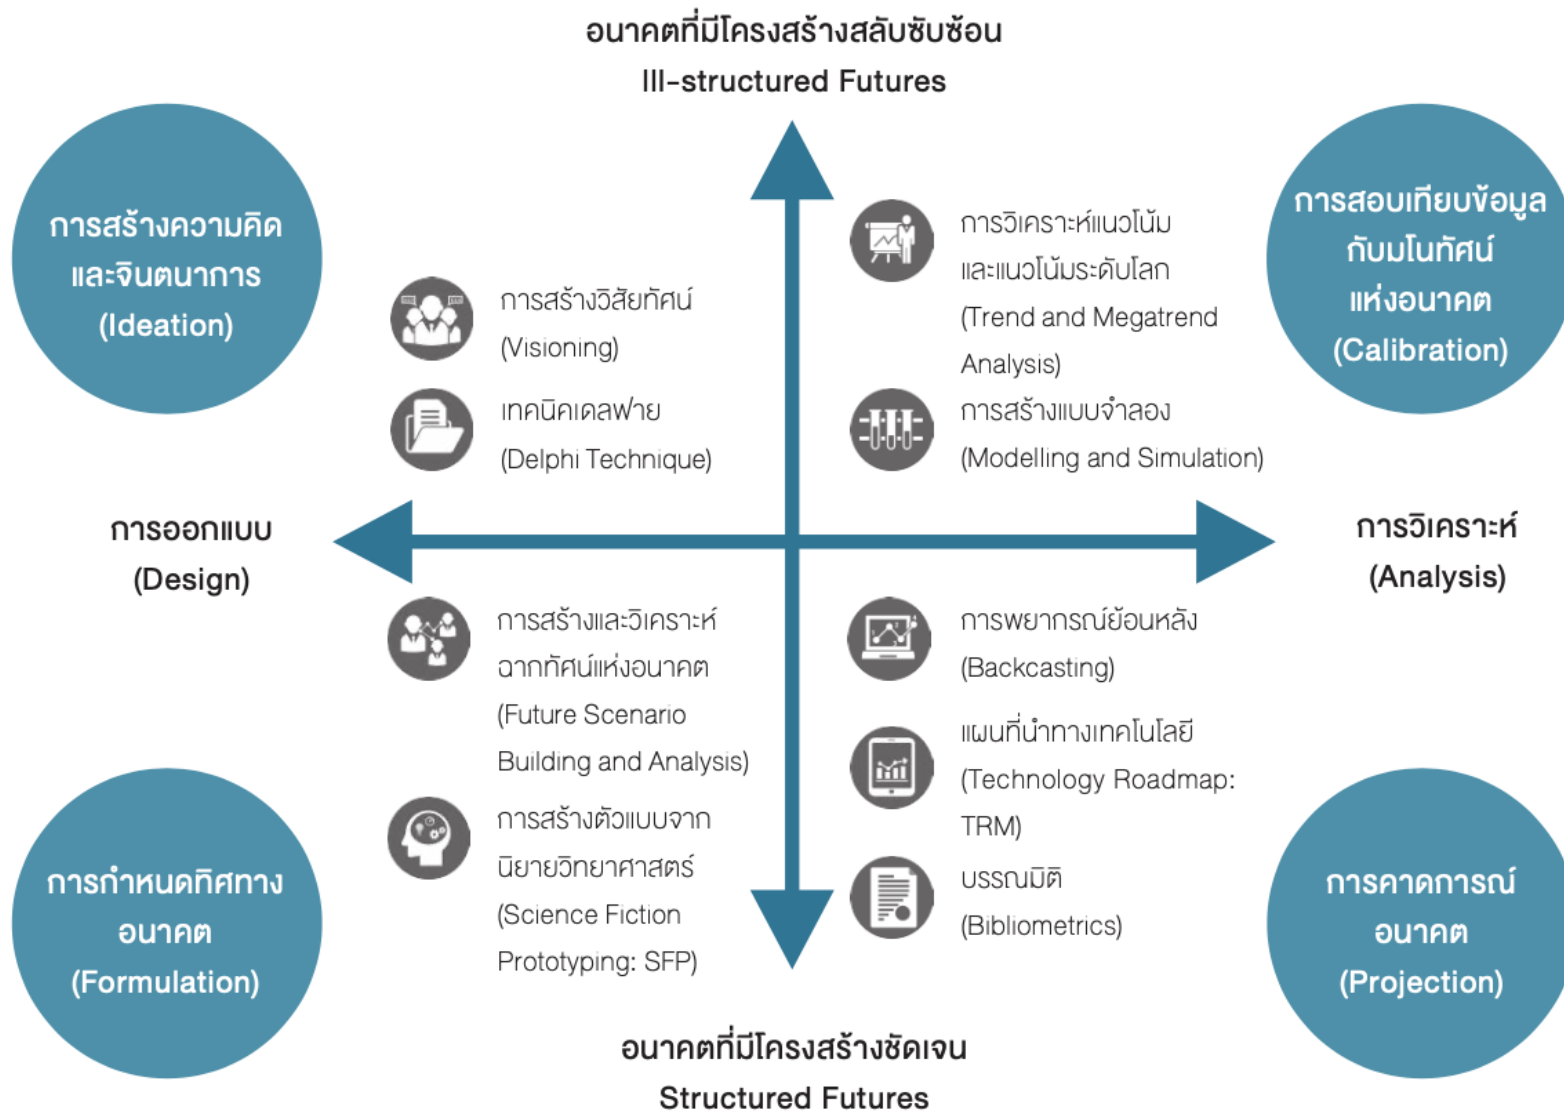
อนาคตที่มีโครงสร้างสลับซับซ้อน
Ill-structured Futures

การสร้างความคิดและจินตนาการ (Ideation)

การสอบเทียบข้อมูลกับมโนทัศน์แห่งอนาคต (Calibration)

การสร้างวิสัยทัศน์ (Visioning)

เทคนิคเดลฟาย (Delphi Technique)

การวิเคราะห์แนวโน้มและแนวโน้มระดับโลก (Trend and Megatrend Analysis)

การสร้างแบบจำลอง (Modelling and Simulation)

การออกแบบ (Design)

การวิเคราะห์ (Analysis)

การสร้างและวิเคราะห์ฉากทัศน์แห่งอนาคต (Future Scenario Building and Analysis)

การสร้างตัวแบบจากนิยายวิทยาศาสตร์ (Science Fiction Prototyping: SFP)

การพยากรณ์ย้อนหลัง (Backcasting)

แผนที่นำทางเทคโนโลยี (Technology Roadmap: TRM)

บรรณมิติ (Bibliometrics)

การกำหนดทิศทางอนาคต (Formulation)

การคาดการณ์อนาคต (Projection)

อนาคตที่มีโครงสร้างชัดเจน
Structured Futures